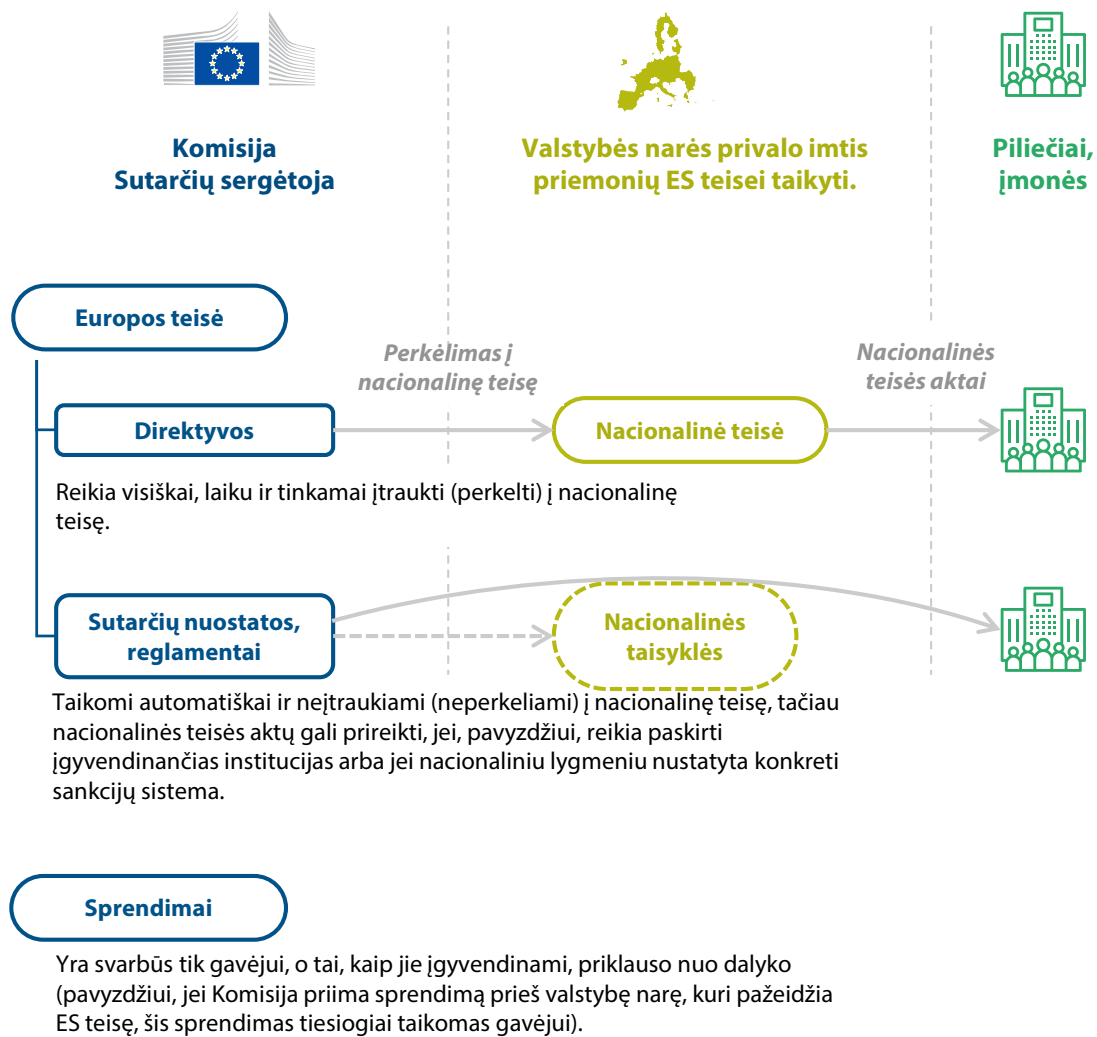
Komisija
Sutarčių sergėtoja

Valstybės narės privalo imtis priemonių ES teisei taikyti.

Piliečiai, įmonės

Europos teisė

Perkėlimas į nacionalinę teisę

Nacionalinės teisės aktai

Direktyvos

Nacionalinė teisė

Reikia visiškai, laiku ir tinkamai įtraukti (perkelti) į nacionalinę teisę.

Sutarčių nuostatos, reglamentai

Nacionalinės taisyklės

Taikomi automatiškai ir neįtraukiami (neperkeliami) į nacionalinę teisę, tačiau nacionalinės teisės aktų gali prireikti, jei, pavyzdžiui, reikia paskirti įgyvendinančias institucijas arba jei nacionaliniu lygmeniu nustatyta konkreti sankcijų sistema.

Sprendimai

Yra svarbūs tik gavėjui, o tai, kaip jie įgyvendinami, priklauso nuo dalyko (pavyzdžiui, jei Komisija priima sprendimą prieš valstybę narę, kuri pažeidžia ES teisę, šis sprendimas tiesiogiai taikomas gavėjui).